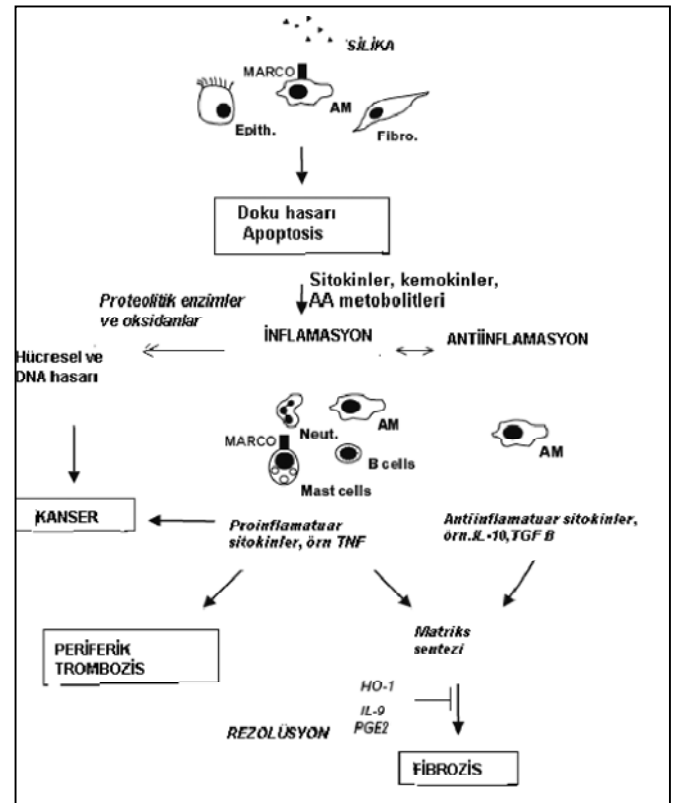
SİLİKA

MARCO

AM

Epith.

Fibro.

Doku hasarı
Apoptosis

Sitokinler, kemokinler,
AA metobolitleri

Proteolitik enzimler
ve oksidanlar

İNFLAMASYON

ANTİİNFLAMASYON

Hücresel ve
DNA hasarı

Neut.

AM

MARCO

B cells

AM

Mast cells

KANSER

Proinflamatuar
sitokinler, örn TNF

Antiinflamatuar sitokinler,
örn.IL-10,TGF B

PERİFERİK
TROMBOZİS

Matriks
sentezi

HO-1

IL-9

PGE2

REZOLÜSYON

FİBROZİS